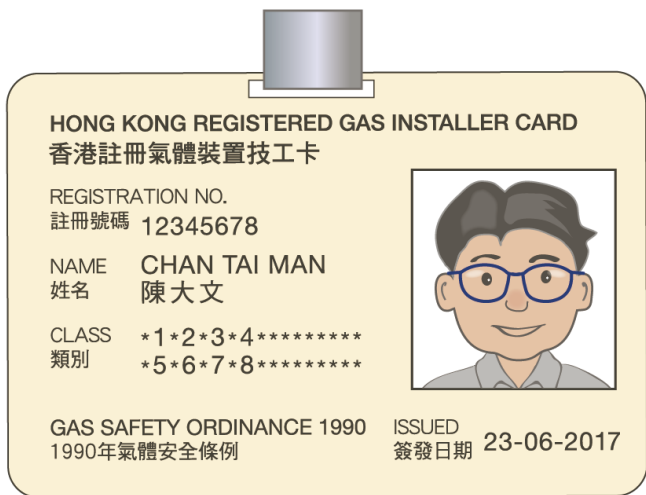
HONG KONG REGISTERED GAS INSTALLER CARD
香港註冊氣體裝置技工卡

REGISTRATION NO.
註冊號碼 12345678

NAME CHAN TAI MAN
姓名 陳大文

CLASS *1*2*3*4*********
類別 *5*6*7*8*********

GAS SAFETY ORDINANCE 1990
1990年氣體安全條例

ISSUED
簽發日期 23-06-2017